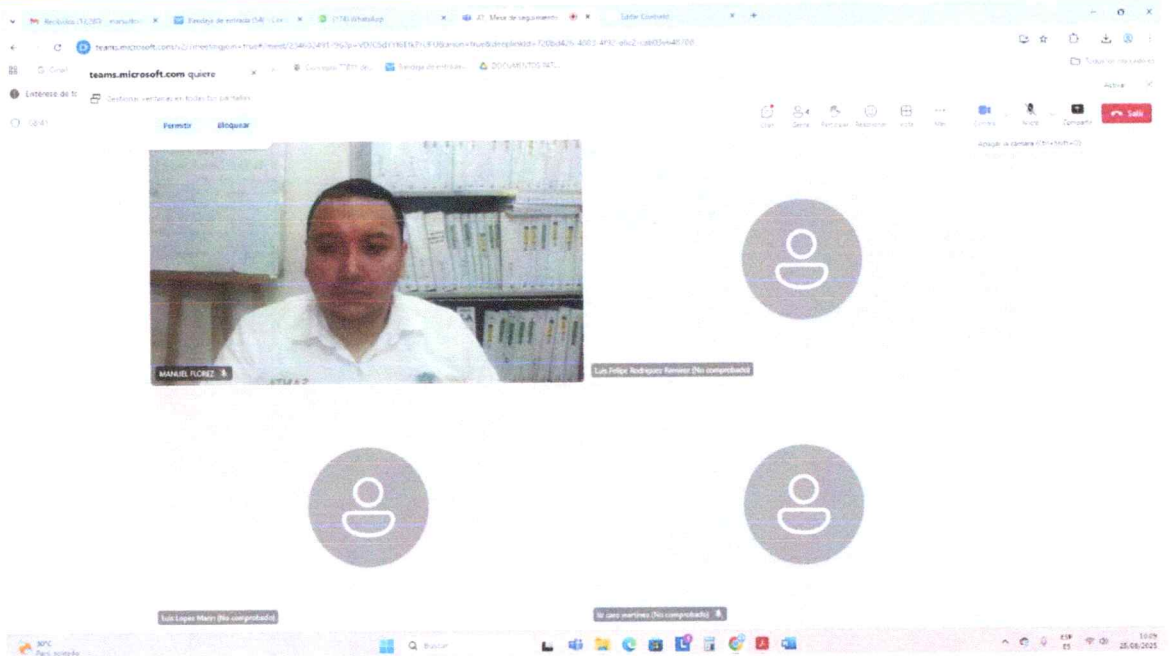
Recibidos (12,083) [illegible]
Bandeja de entrada (58) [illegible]
(178) WhatsApp
Mesa de seguimiento
Editar Contenido

teams.microsoft.com/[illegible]

teams.microsoft.com quiere
Gestionar ventanas en todas tus pantallas
Permitir
Bloquear

Bandeja de entrada
DOCUMENTOS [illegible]

Todos los marcadores

Chat
Gente
Participar
Reaccionar
Vista
Más
Cámara
Micro
Compartir
Salir

MANUEL FLOREZ
Luis Felipe Rodriguez Ramirez (No comprobado)
Luis Lopez Marin (No comprobado)
liz caro martinez (No comprobado)

30°C
Buscar
ESP
10:09
25/08/2025